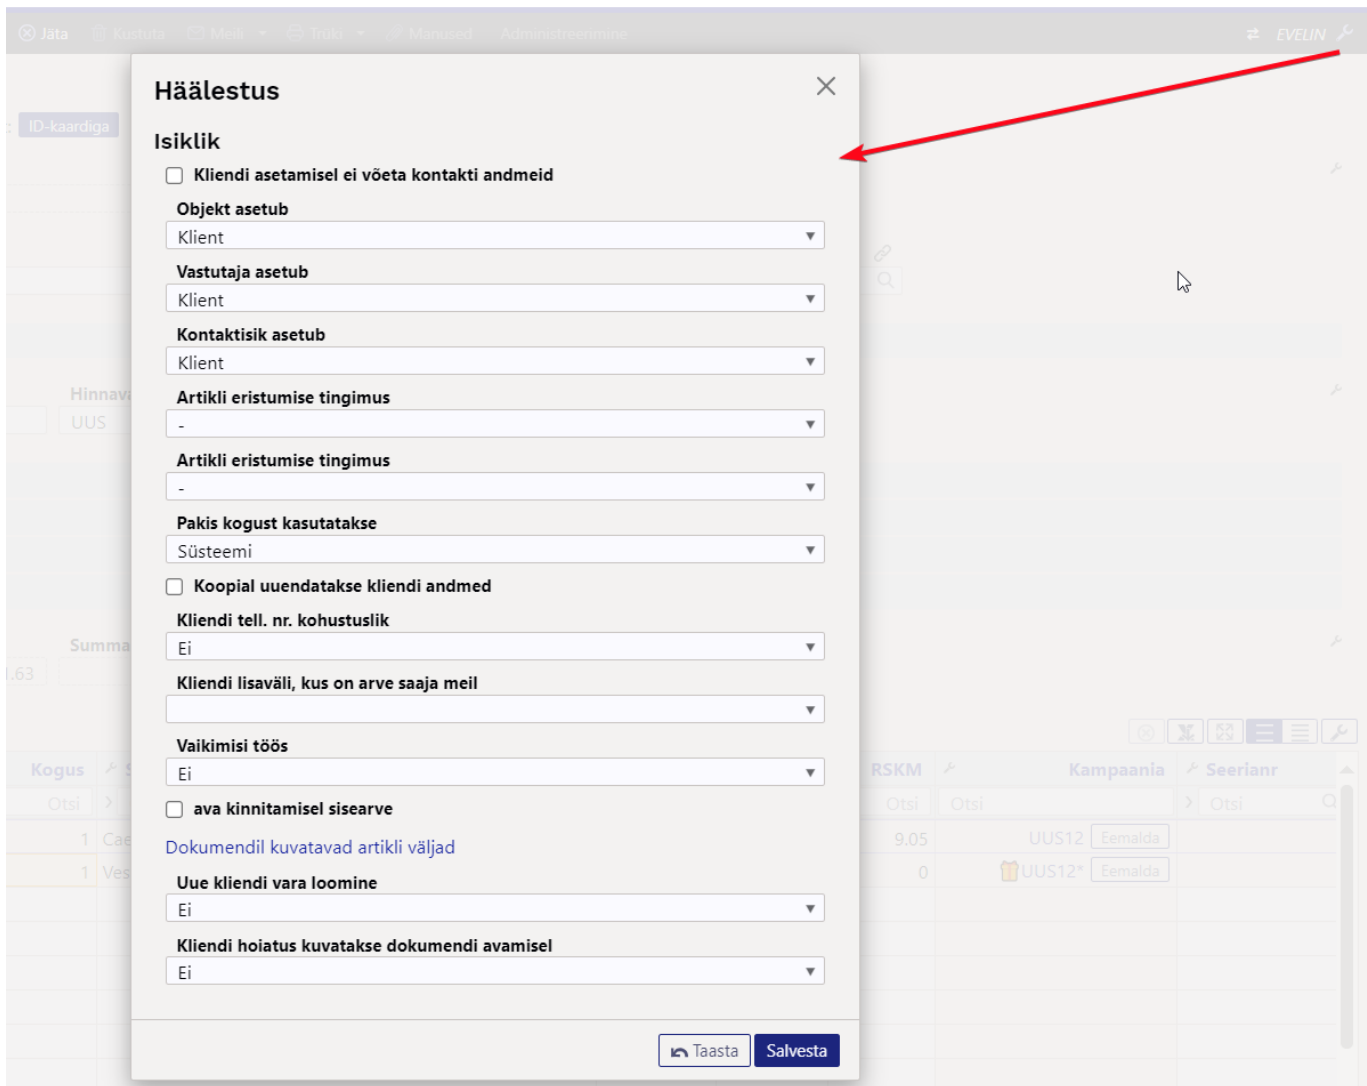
Jäta Kustuta Meili Trüki Manused Administreerimine EVELIN

ID-kaardiga

Hinnava
UUS

Summa
.63

Kogus
Otsi
1 Cae
1 Ves

RSKM
Otsi
9.05
0

Kampaania
Otsi
UUS12 Eemalda
UUS12* Eemalda

Seerianr
Otsi

Häälestus

Isiklik

Kliendi asetamisel ei võeta kontakti andmeid

Objekt asetub
Klient

Vastutaja asetub
Klient

Kontaktisik asetub
Klient

Artikli eristumise tingimus
-

Artikli eristumise tingimus
-

Pakis kogust kasutatakse
Süsteemi

Koopial uuendatakse kliendi andmed

Kliendi tell. nr. kohustuslik
Ei

Kliendi lisaväli, kus on arve saaja meil

Vaikimisi töös
Ei

ava kinnitamisel sisearve

Dokumendil kuvatavad artikli väljad

Uue kliendi vara loomine
Ei

Kliendi hoiatus kuvatakse dokumendi avamisel
Ei

Taasta
Salvesta